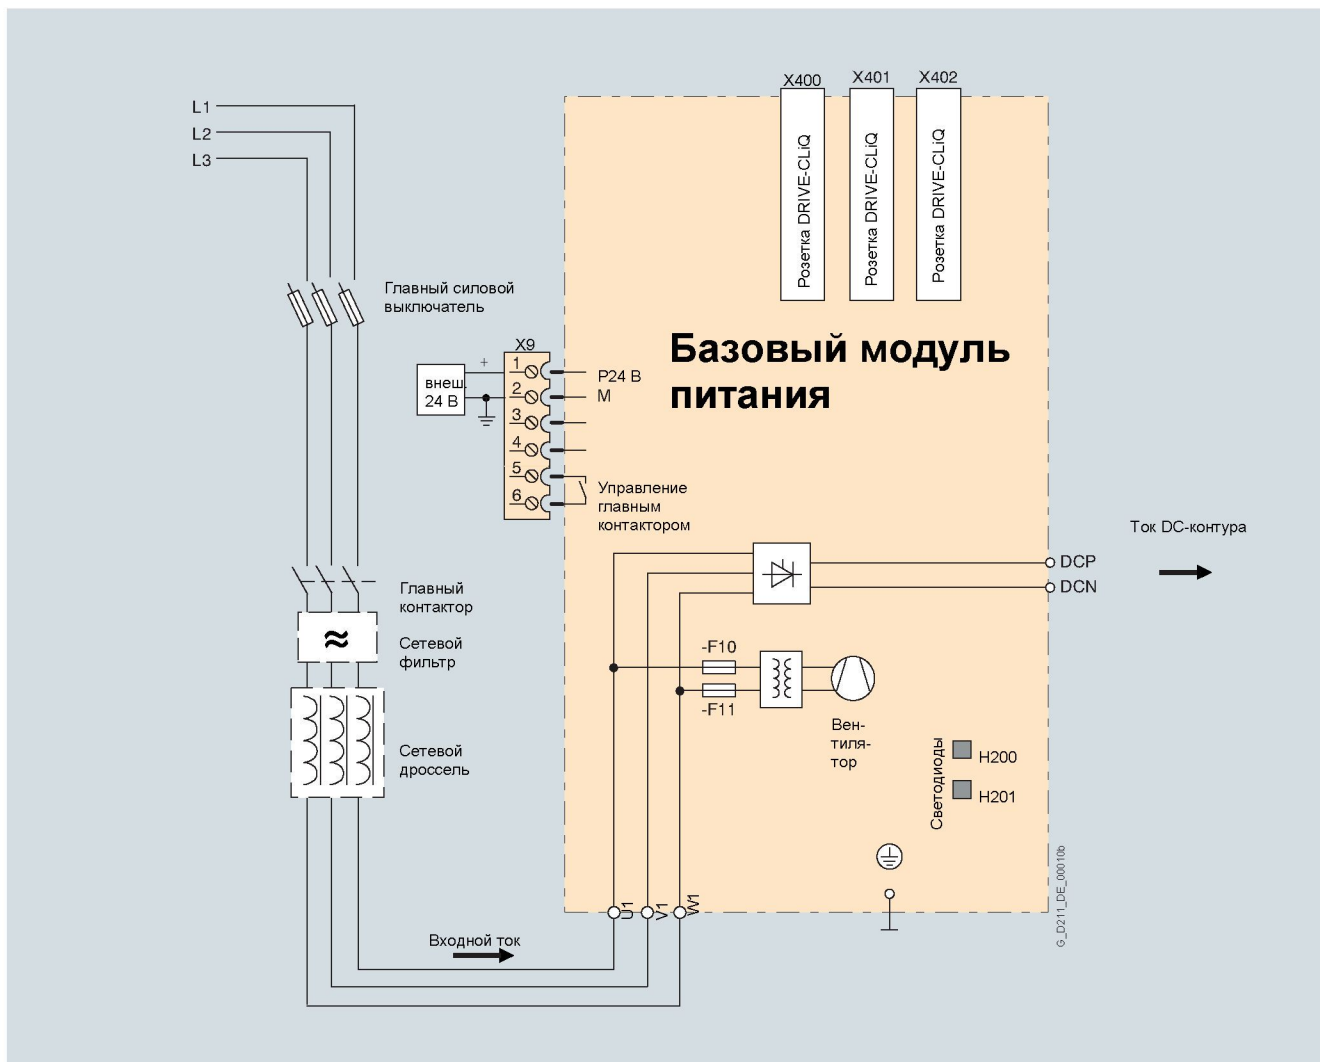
L1
L2
L3

X400
X401
X402
Розетка DRIVE-CLiQ
Розетка DRIVE-CLiQ
Розетка DRIVE-CLiQ

Главный силовой выключатель

Базовый модуль питания

X9
внеш. 24 В
+
1
2
3
4
5
6
P24 В
M
Управление главным контактором

Ток DC-контура
DCP
DCN

Главный контактор
Сетевой фильтр
Сетевой дроссель

-F10
-F11
Вен-тиля-тор

Светодиоды
H200
H201

G_D211_DE_00010b

Входной ток
U1
V1
W1